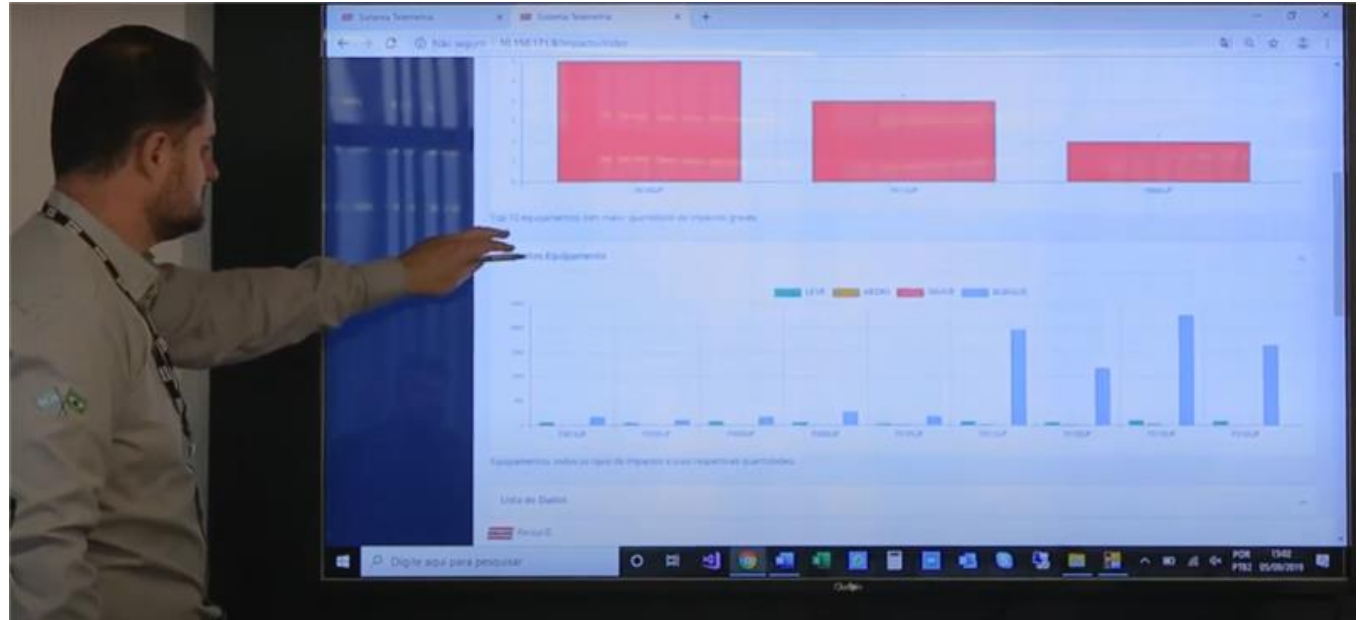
Sistema Telemetria
Sistema Telemetria
Não seguro

Top 10 equipamentos com maior quantidade de impactos graves

Equipamentos

LEVE
MÉDIO
GRAVE
BORQUE

Equipamentos todos os tipos de impactos e suas respectivas quantidades

Lista de Dados

Digite aqui para pesquisar

POR PTB2
15:02
05/08/2019